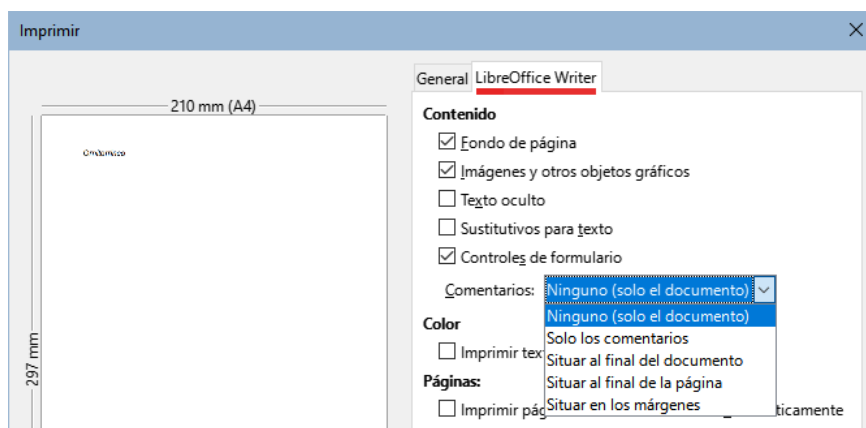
Imprimir

210 mm (A4)

297 mm

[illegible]

General LibreOffice Writer

Contenido

Fondo de página

Imágenes y otros objetos gráficos

Texto oculto

Sustitutivos para texto

Controles de formulario

Comentarios: Ninguno (solo el documento)

Ninguno (solo el documento)
Solo los comentarios
Situar al final del documento
Situar al final de la página
Situar en los márgenes

Color

Imprimir tex

Páginas:

Imprimir pág ticamente